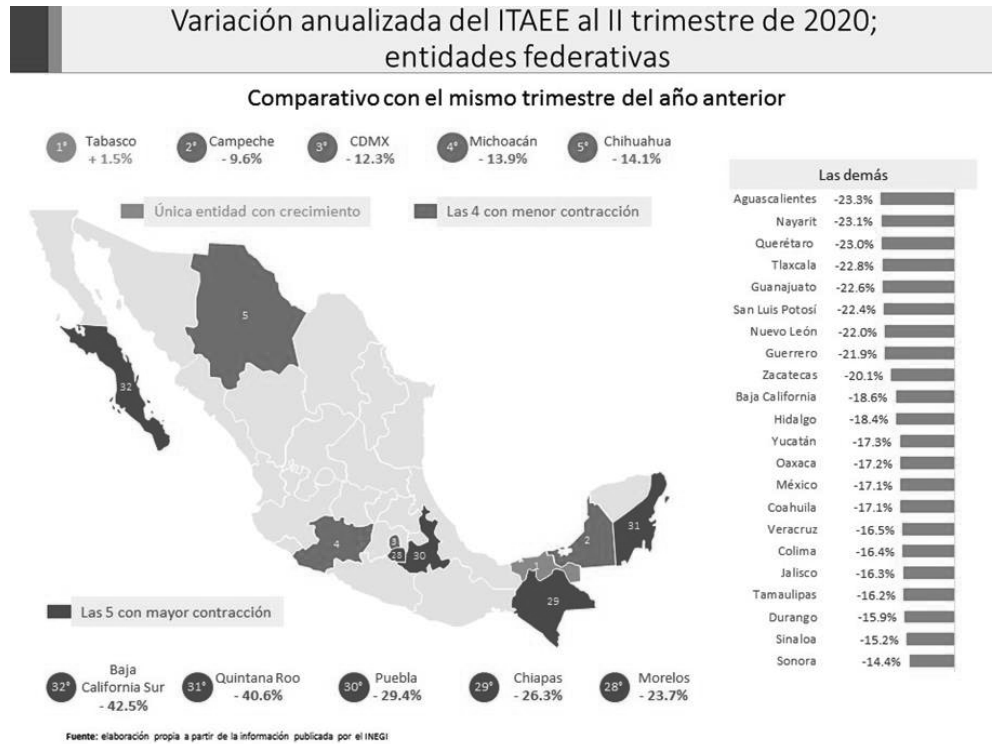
Variación anualizada del ITAEE al II trimestre de 2020; entidades federativas

Comparativo con el mismo trimestre del año anterior

1° Tabasco + 1.5%

2° Campeche - 9.6%

3° CDMX - 12.3%

4° Michoacán - 13.9%

5° Chihuahua - 14.1%

Única entidad con crecimiento

Las 4 con menor contracción

5

32

4

3

28

30

2

1

31

29

Las 5 con mayor contracción

32° Baja California Sur - 42.5%

31° Quintana Roo - 40.6%

30° Puebla - 29.4%

29° Chiapas - 26.3%

28° Morelos - 23.7%

| Las demás | |
|---|---|
| Aguascalientes | -23.3% |
| Nayarit | -23.1% |
| Querétaro | -23.0% |
| Tlaxcala | -22.8% |
| Guanajuato | -22.6% |
| San Luis Potosí | -22.4% |
| Nuevo León | -22.0% |
| Guerrero | -21.9% |
| Zacatecas | -20.1% |
| Baja California | -18.6% |
| Hidalgo | -18.4% |
| Yucatán | -17.3% |
| Oaxaca | -17.2% |
| México | -17.1% |
| Coahuila | -17.1% |
| Veracruz | -16.5% |
| Colima | -16.4% |
| Jalisco | -16.3% |
| Tamaulipas | -16.2% |
| Durango | -15.9% |
| Sinaloa | -15.2% |
| Sonora | -14.4% |

Fuente: elaboración propia a partir de la información publicada por el INEGI